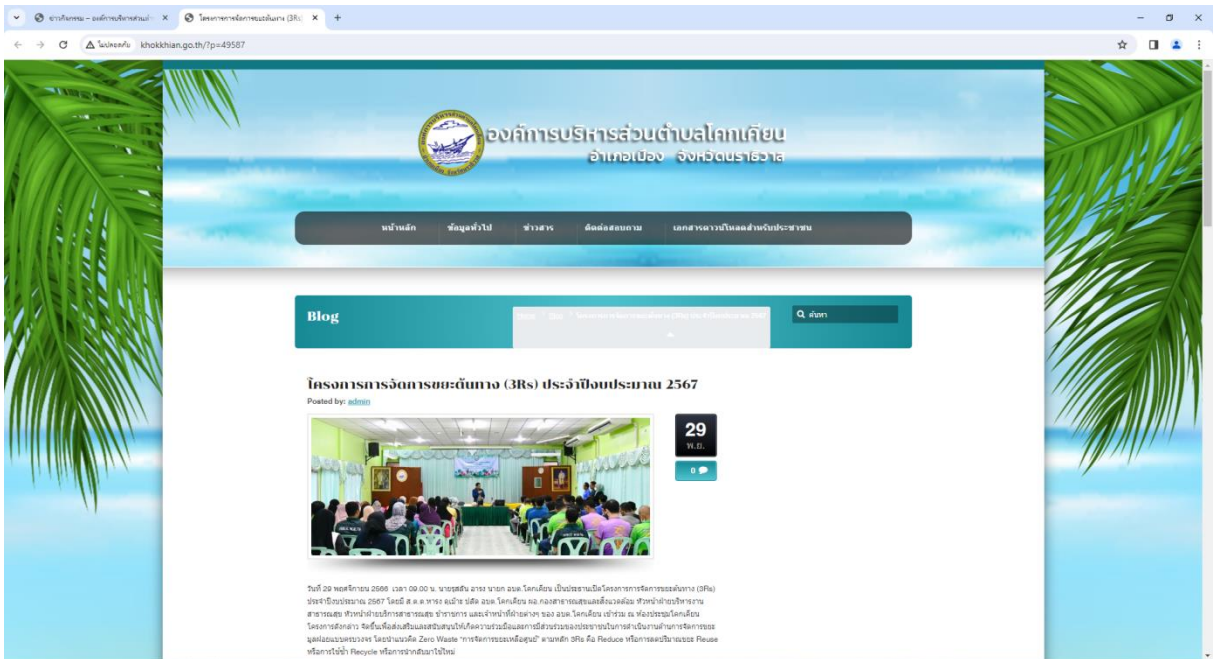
ข่าวกิจกรรม – องค์การบริหารส่วนตำบ ×
โครงการการจัดการขยะต้นทาง (3Rs) ×
+

ไม่ปลอดภัย khokkhian.go.th/?p=49587

องค์การบริหารส่วนตำบลโคกเคียน
อำเภอเมือง จังหวัดนราธิวาส

หน้าหลัก ข้อมูลทั่วไป ข่าวสาร ติดต่อสอบถาม เอกสารดาวน์โหลดสำหรับประชาชน

Blog

Home / Blog / โครงการการจัดการขยะต้นทาง (3Rs) ประจำปีงบประมาณ 2567

ค้นหา

โครงการการจัดการขยะต้นทาง (3Rs) ประจำปีงบประมาณ 2567

Posted by: admin

29
พ.ย.

0

วันที่ 29 พฤศจิกายน 2566 เวลา 09.00 น. นายสุหรัน อาแว นายก อบต.โคกเคียน เป็นประธานเปิดโครงการการจัดการขยะต้นทาง (3Rs) ประจำปีงบประมาณ 2567 โดยมี ส.อ.อ.หารง ผงวิเศษ ปลัด อบต.โคกเคียน ผอ.กองสาธารณสุขและสิ่งแวดล้อม หัวหน้าฝ่ายบริหารงานสาธารณสุข หัวหน้าฝ่ายบริการสาธารณสุข ข้าราชการ และเจ้าหน้าที่ฝ่ายต่างๆ ของ อบต.โคกเคียน เข้าร่วม ณ ห้องประชุมโคกเคียน โครงการดังกล่าว จัดขึ้นเพื่อส่งเสริมและสนับสนุนให้เกิดความร่วมมือและการมีส่วนร่วมของประชาชนในการดำเนินงานด้านการจัดการขยะมูลฝอยแบบครบวงจร โดยนำแนวคิด Zero Waste "การจัดการขยะเหลือศูนย์" ตามหลัก 3Rs คือ Reduce หรือการลดปริมาณขยะ Reuse หรือการใช้ซ้ำ Recycle หรือการนำกลับมาใช้ใหม่